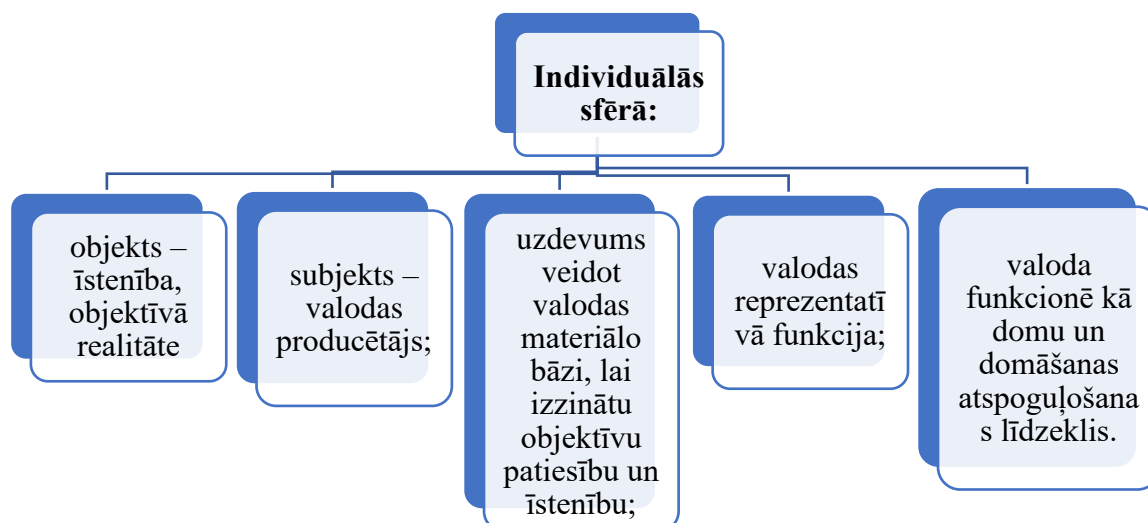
Individuālās sfērā:

objekts – īstenība, objektīvā realitāte

subjekts – valodas producētājs;

uzdevums veidot valodas materiālo bāzi, lai izzinātu objektīvu patiesību un īstenību;

valodas reprezentatīvā funkcija;

valoda funkcionē kā domu un domāšanas atspoguļošanas līdzeklis.